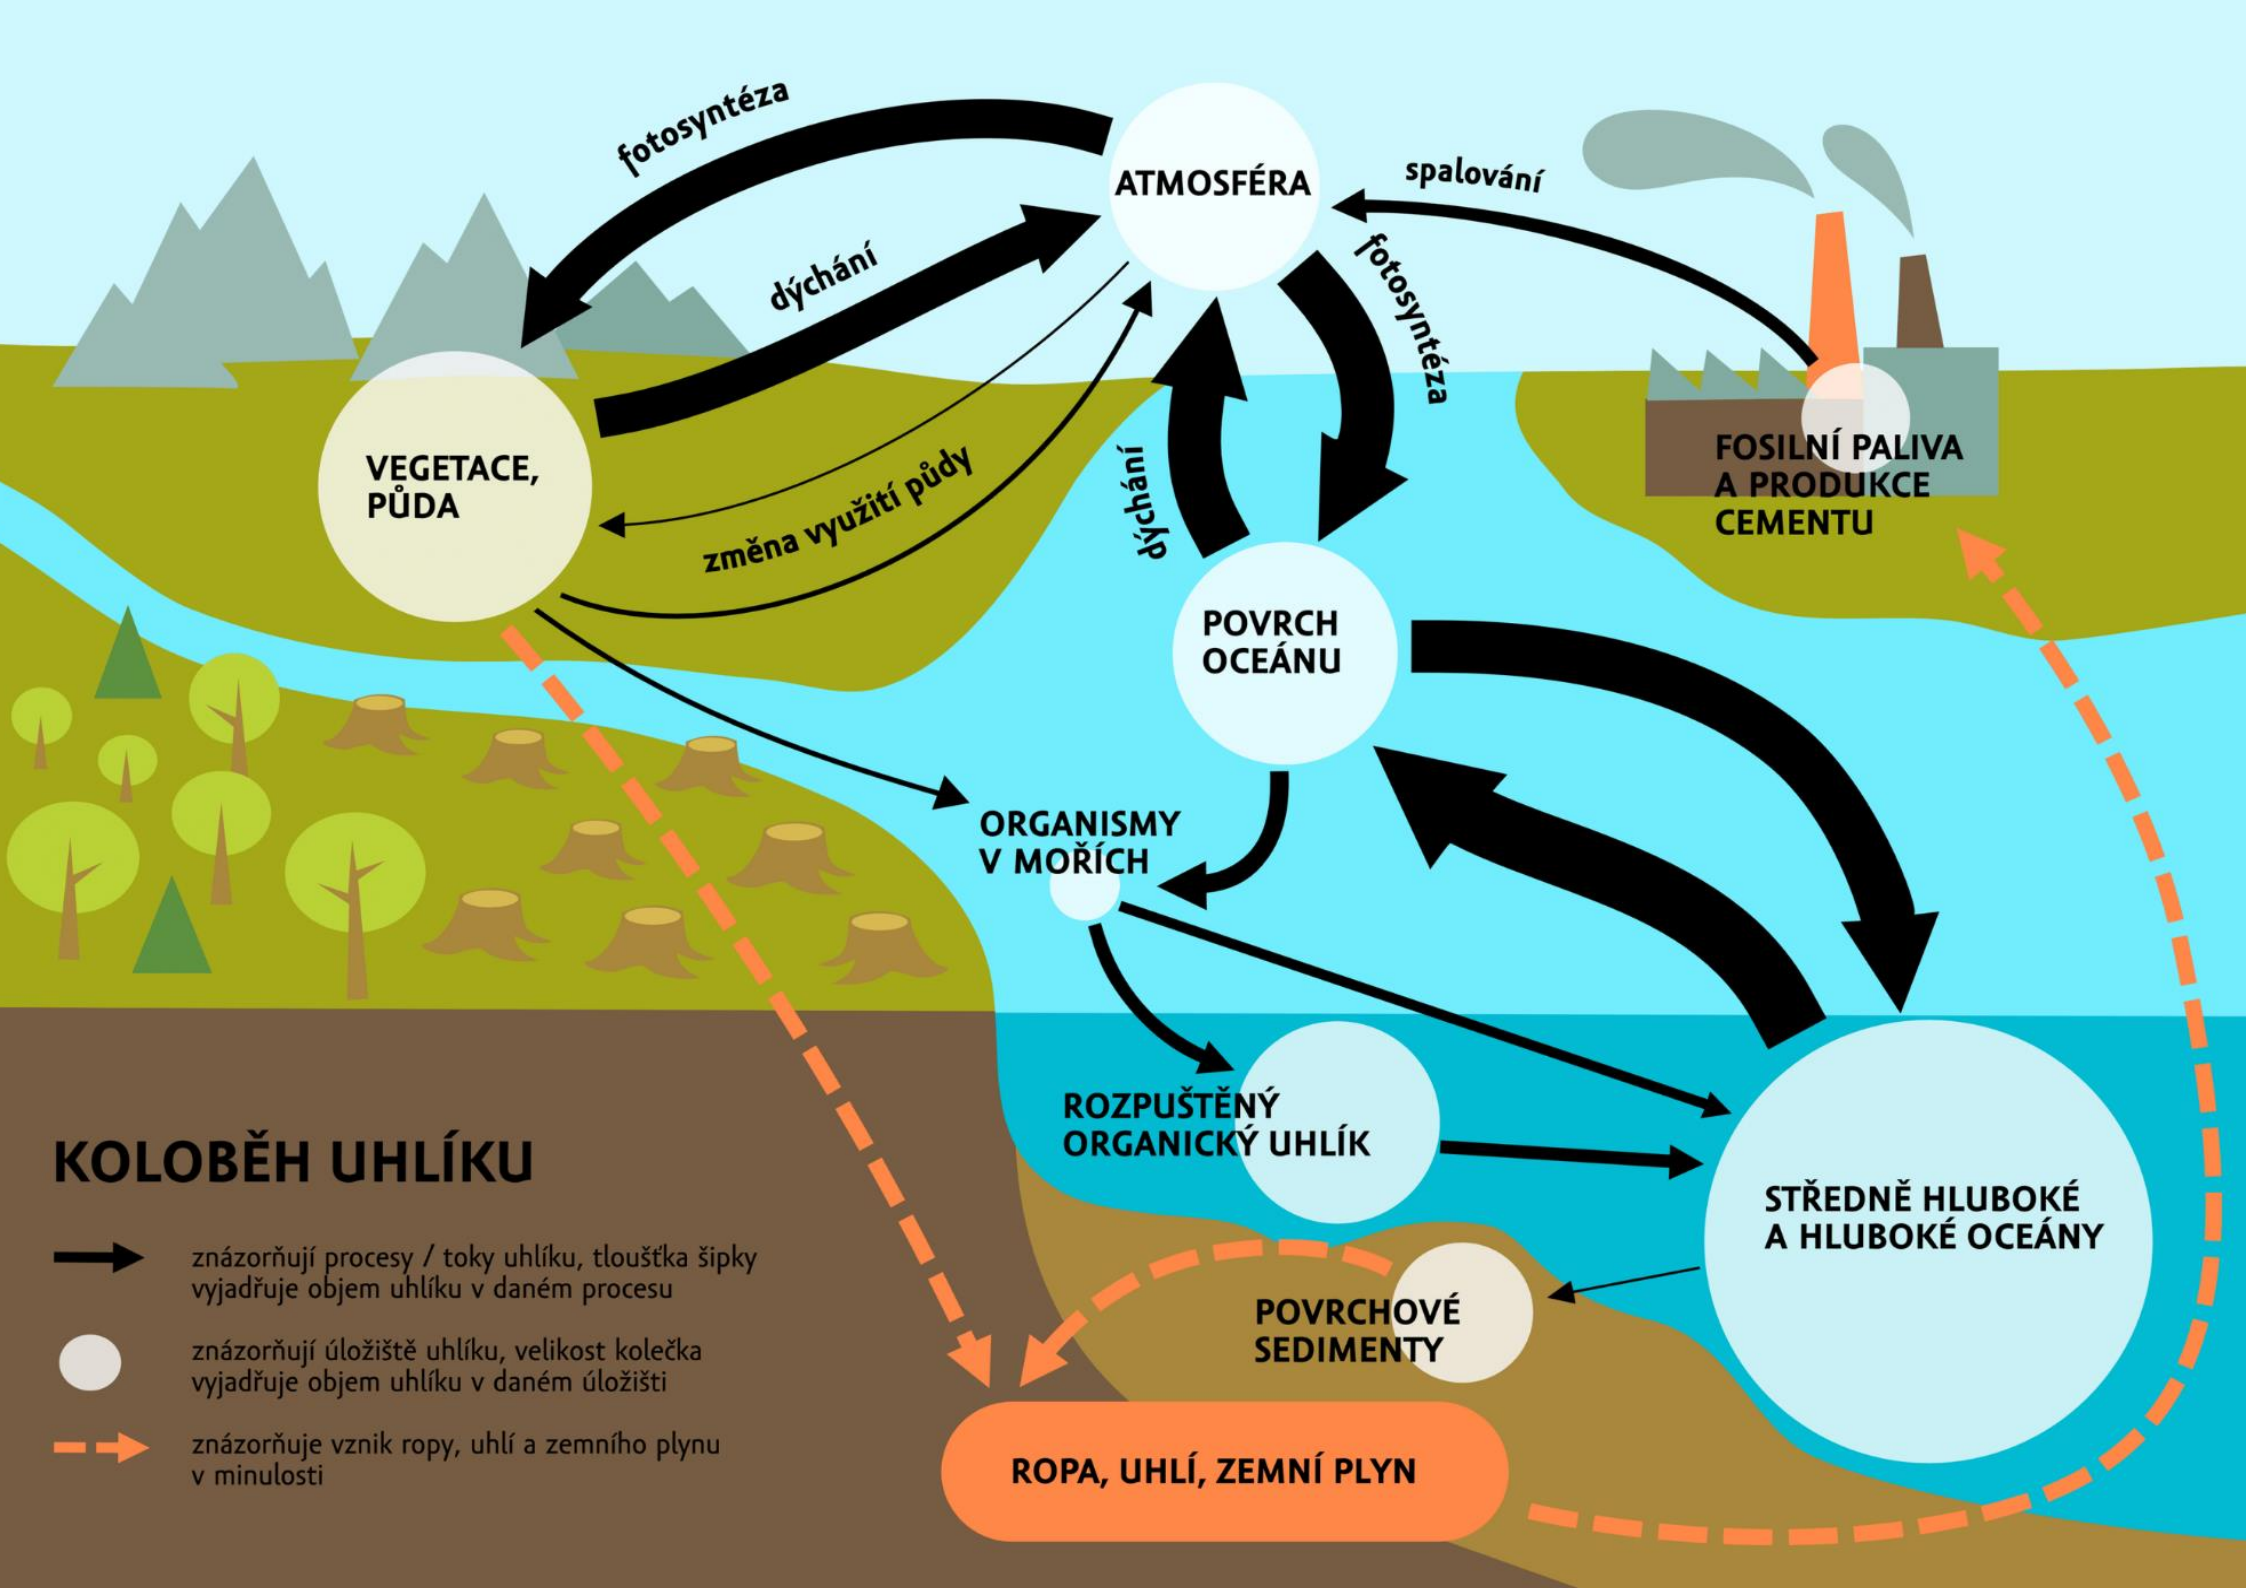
fotosyntéza

ATMOSFÉRA

spalování

dýchání

fotosyntéza

VEGETACE, PŮDA

změna využití půdy

dýchání

FOSILNÍ PALIVA A PRODUKCE CEMENTU

POVRCH OCEÁNU

ORGANISMY V MOŘÍCH

ROZPUŠTĚNÝ ORGANICKÝ UHLÍK

STŘEDNĚ HLUBOKÉ A HLUBOKÉ OCEÁNY

POVRCHOVÉ SEDIMENTY

ROPA, UHLÍ, ZEMNÍ PLYN

KOLOBĚH UHLÍKU

znázorňují procesy / toky uhlíku, tloušťka šipky vyjadřuje objem uhlíku v daném procesu

znázorňují úložiště uhlíku, velikost kolečka vyjadřuje objem uhlíku v daném úložišti

znázorňuje vznik ropy, uhlí a zemního plynu v minulosti